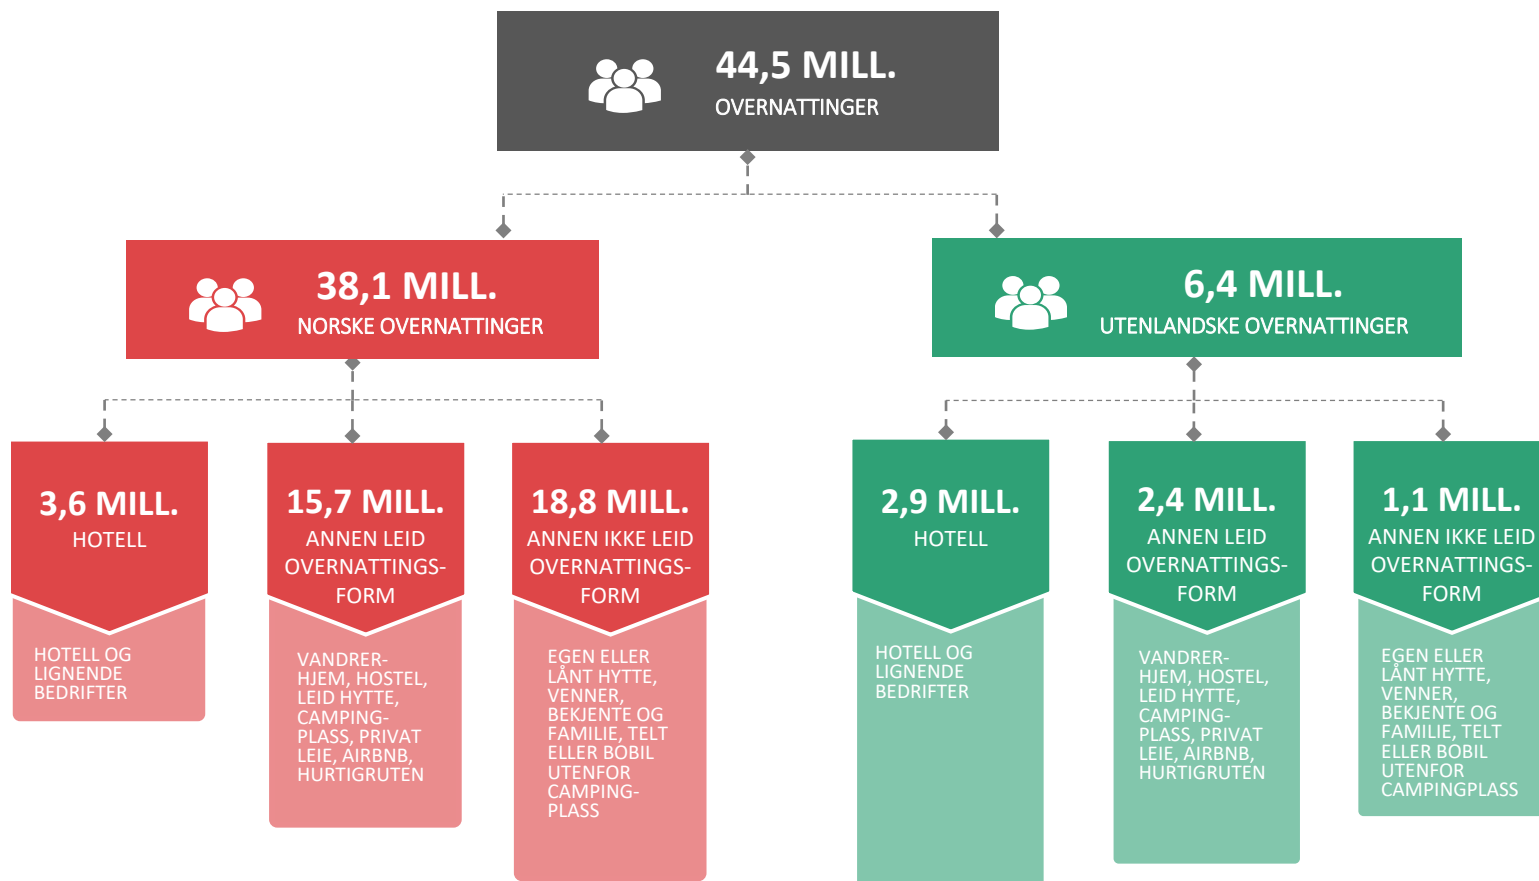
44,5 MILL.
OVERNATTINGER

38,1 MILL.
NORSKE OVERNATTINGER

6,4 MILL.
UTENLANDSKE OVERNATTINGER

3,6 MILL.
HOTELL

HOTELL OG LIGNENDE BEDRIFTER

15,7 MILL.
ANNEN LEID OVERNATTINGSFORM

VANDRERHJEM, HOSTEL, LEID HYTTE, CAMPINGPLASS, PRIVAT LEIE, AIRBNB, HURTIGRUTEN

18,8 MILL.
ANNEN IKKE LEID OVERNATTINGSFORM

EGEN ELLER LÅNT HYTTE, VENNER, BEKJENTE OG FAMILIE, TELT ELLER BOBIL UTENFOR CAMPINGPLASS

2,9 MILL.
HOTELL

HOTELL OG LIGNENDE BEDRIFTER

2,4 MILL.
ANNEN LEID OVERNATTINGSFORM

VANDRERHJEM, HOSTEL, LEID HYTTE, CAMPINGPLASS, PRIVAT LEIE, AIRBNB, HURTIGRUTEN

1,1 MILL.
ANNEN IKKE LEID OVERNATTINGSFORM

EGEN ELLER LÅNT HYTTE, VENNER, BEKJENTE OG FAMILIE, TELT ELLER BOBIL UTENFOR CAMPINGPLASS